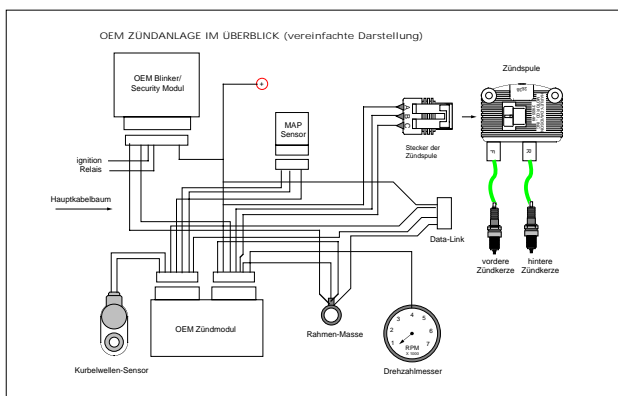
OEM ZÜNDANLAGE IM ÜBERBLICK (vereinfachte Darstellung)

OEM Blinker/ Security Modul

+

MAP Sensor

Stecker der Zündspule

Zündspule

ignition Relais

Hauptkabelbaum

Data-Link

vordere Zündkerze

hintere Zündkerze

OEM Zündmodul

Rahmen-Masse

Kurbelwellen-Sensor

1 2 3 4 5 6 7

RPM x 1000

Drehzahlmesser